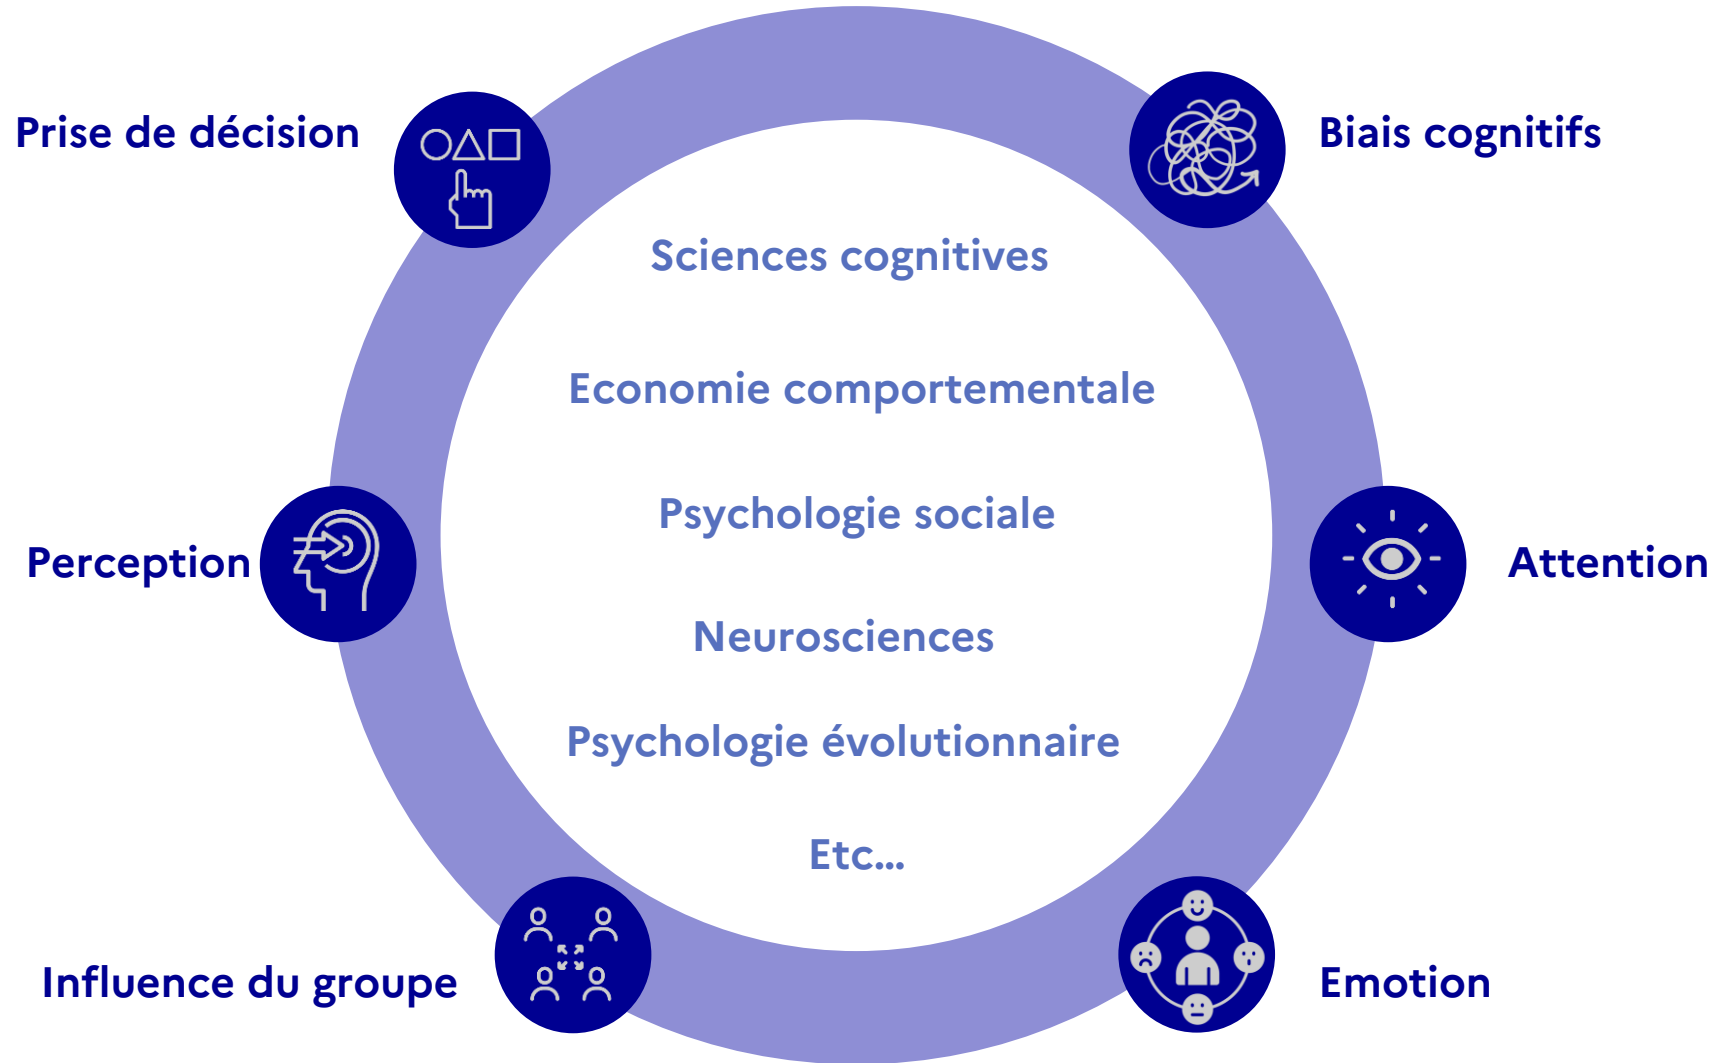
Prise de décision

Biais cognitifs

Sciences cognitives

Economie comportementale

Psychologie sociale

Neurosciences

Psychologie évolutionnaire

Etc...

Perception

Attention

Influence du groupe

Emotion